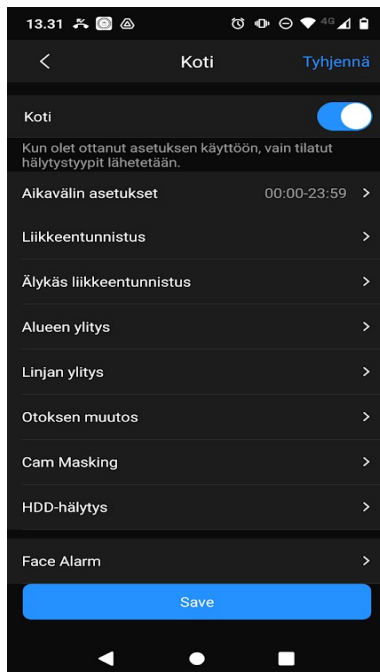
13.31 4G

Koti
Tyhjennä

Koti

Kun olet ottanut asetuksen käyttöön, vain tilatut hälytystyypit lähetetään.

Aikavälin asetukset 00:00-23:59

Liikkeentunnistus

Älykäs liikkeentunnistus

Alueen ylitys

Linjan ylitys

Otoksen muutos

Cam Masking

HDD-hälytys

Face Alarm

Save